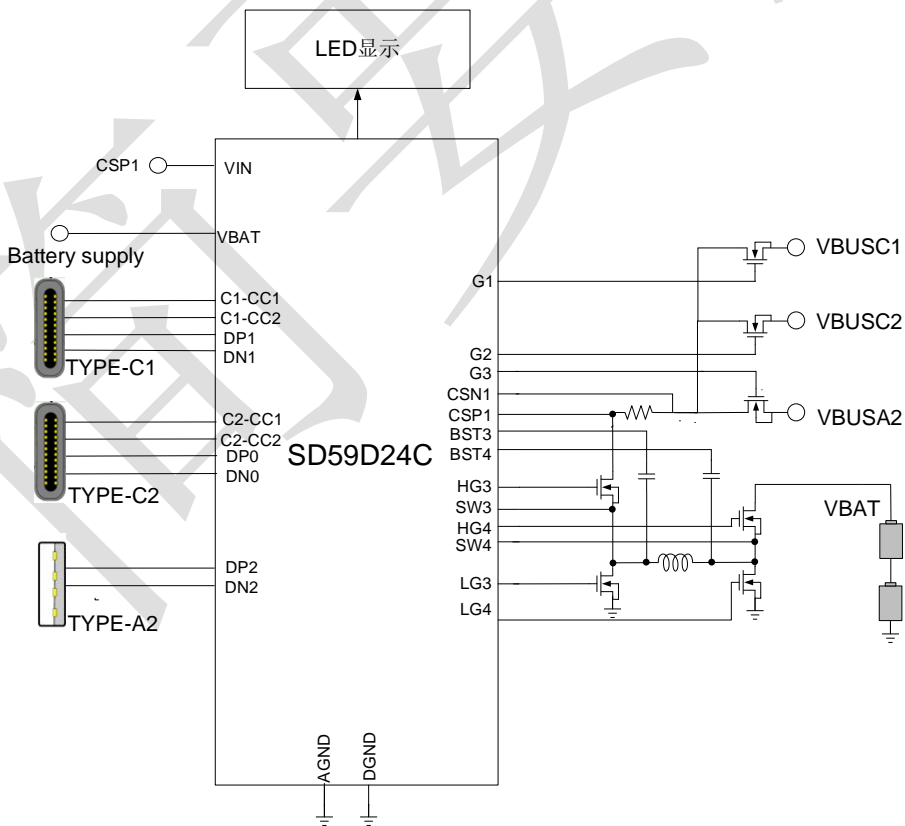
LED显示

CSP1
VIN
VBAT
Battery supply
C1-CC1
C1-CC2
DP1
DN1
TYPE-C1
C2-CC1
C2-CC2
DP0
DN0
TYPE-C2
DP2
DN2
TYPE-A2

SD59D24C

G1
G2
G3
CSN1
CSP1
BST3
BST4
HG3
SW3
HG4
SW4
LG3
LG4

VBUSC1
VBUSC2
VBUSA2
VBAT

AGND
DGND